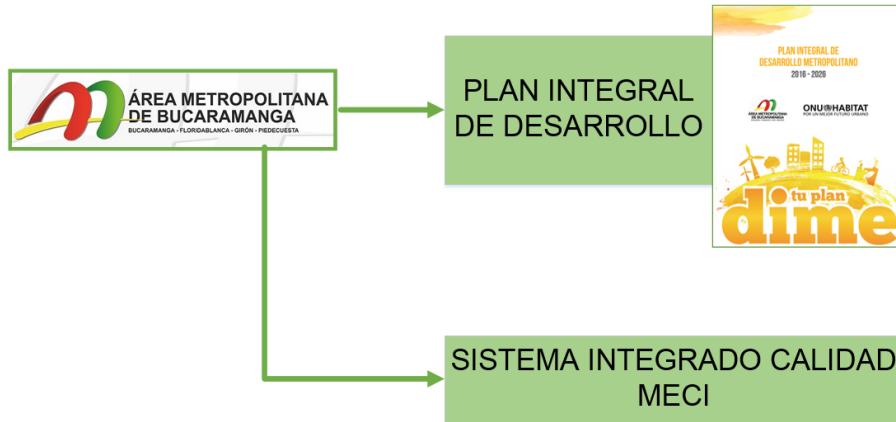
ÁREA METROPOLITANA DE BUCARAMANGA
BUCARAMANGA - FLORIDABLANCA - GIRÓN - PIEDECUESTA

PLAN INTEGRAL DE DESARROLLO

PLAN INTEGRAL DE DESARROLLO METROPOLITANO
2016 - 2026

ÁREA METROPOLITANA DE BUCARAMANGA

ONU HABITAT
POR UN MEJOR FUTURO URBANO

tu plan
dime

SISTEMA INTEGRADO CALIDAD
MECI